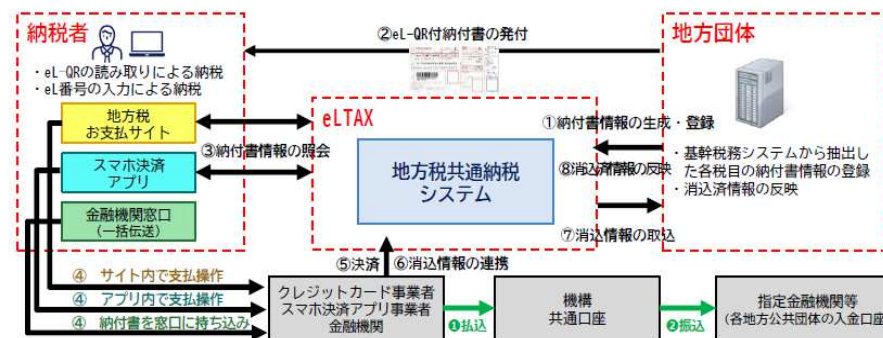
納税者

・eL-QRの読み取りによる納税
・eL番号の入力による納税

②eL-QR付納付書の発付

地方団体

地方税
お支払サイト

スマホ決済
アプリ

金融機関窓口
（一括伝送）

③納付書情報の照会

eLTAX

地方税共通納税
システム

①納付書情報の生成・登録

⑧消込済情報の反映

・基幹税務システムから抽出した各税目の納付書情報の登録
・消込済情報の反映

⑦消込情報の取込

⑤決済　⑥消込情報の連携

④　サイト内で支払操作
④　アプリ内で支払操作
④　納付書を窓口に持ち込み

クレジットカード事業者
スマホ決済アプリ事業者
金融機関

❶払込

機構
共通口座

❷振込

指定金融機関等
（各地方公共団体の入金口座）